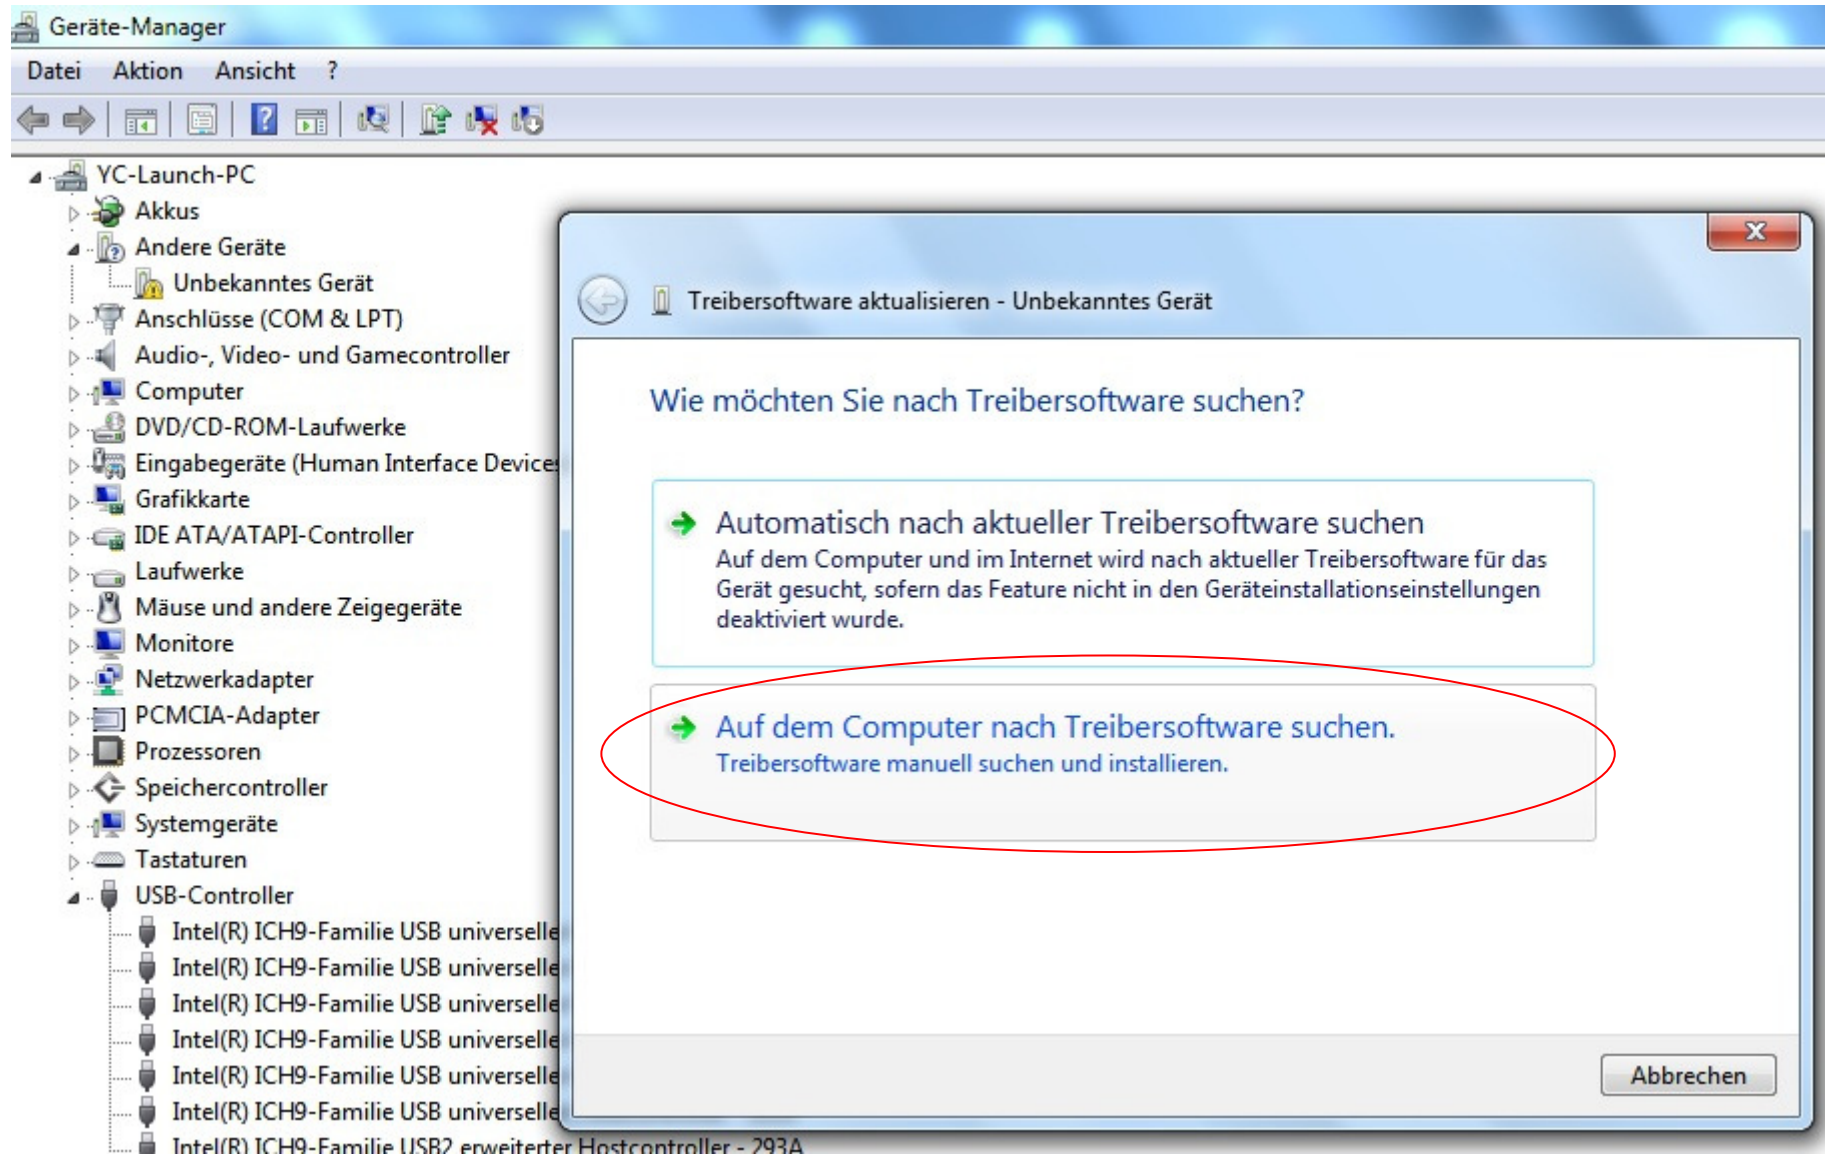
Geräte-Manager

Datei Aktion Ansicht ?

YC-Launch-PC
Akkus
Andere Geräte
Unbekanntes Gerät
Anschlüsse (COM & LPT)
Audio-, Video- und Gamecontroller
Computer
DVD/CD-ROM-Laufwerke
Eingabegeräte (Human Interface Device
Grafikkarte
IDE ATA/ATAPI-Controller
Laufwerke
Mäuse und andere Zeigegeräte
Monitore
Netzwerkadapter
PCMCIA-Adapter
Prozessoren
Speichercontroller
Systemgeräte
Tastaturen
USB-Controller
Intel(R) ICH9-Familie USB universelle
Intel(R) ICH9-Familie USB universelle
Intel(R) ICH9-Familie USB universelle
Intel(R) ICH9-Familie USB universelle
Intel(R) ICH9-Familie USB universelle
Intel(R) ICH9-Familie USB universelle
Intel(R) ICH9-Familie USB2 erweiterter Hostcontroller - 293A

Treibersoftware aktualisieren - Unbekanntes Gerät

Wie möchten Sie nach Treibersoftware suchen?

Automatisch nach aktueller Treibersoftware suchen
Auf dem Computer und im Internet wird nach aktueller Treibersoftware für das Gerät gesucht, sofern das Feature nicht in den Geräteinstallationseinstellungen deaktiviert wurde.

Auf dem Computer nach Treibersoftware suchen.
Treibersoftware manuell suchen und installieren.

Abbrechen